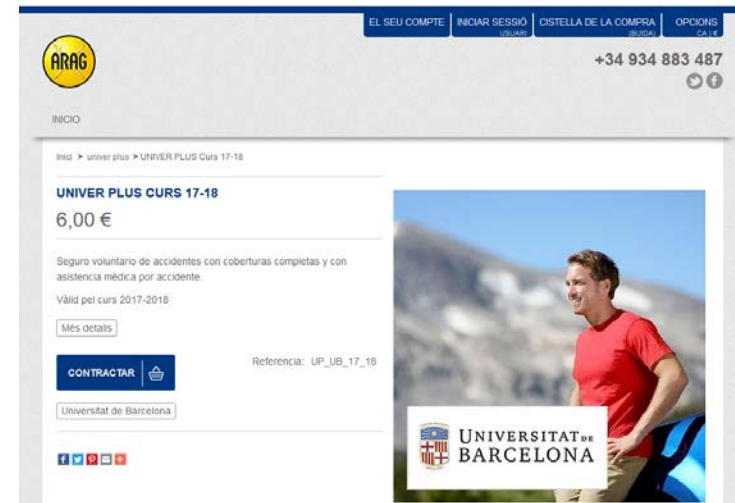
EL SEU COMPTE | INICIAR SESSIÓ USUARI | CISTELLA DE LA COMPRA (BUIDA) | OPCIONS CA | €

ARAG

+34 934 883 487

INICIO

Inici > univer plus > UNIVER PLUS Curs 17-18

UNIVER PLUS CURS 17-18

6,00 €

Seguro voluntario de accidentes con coberturas completas y con asistencia médica por accidente.

Vàlid pel curs 2017-2018

Més detalls

CONTRACTAR

Referencia: UP_UB_17_18

Universitat de Barcelona

UNIVERSITAT DE BARCELONA